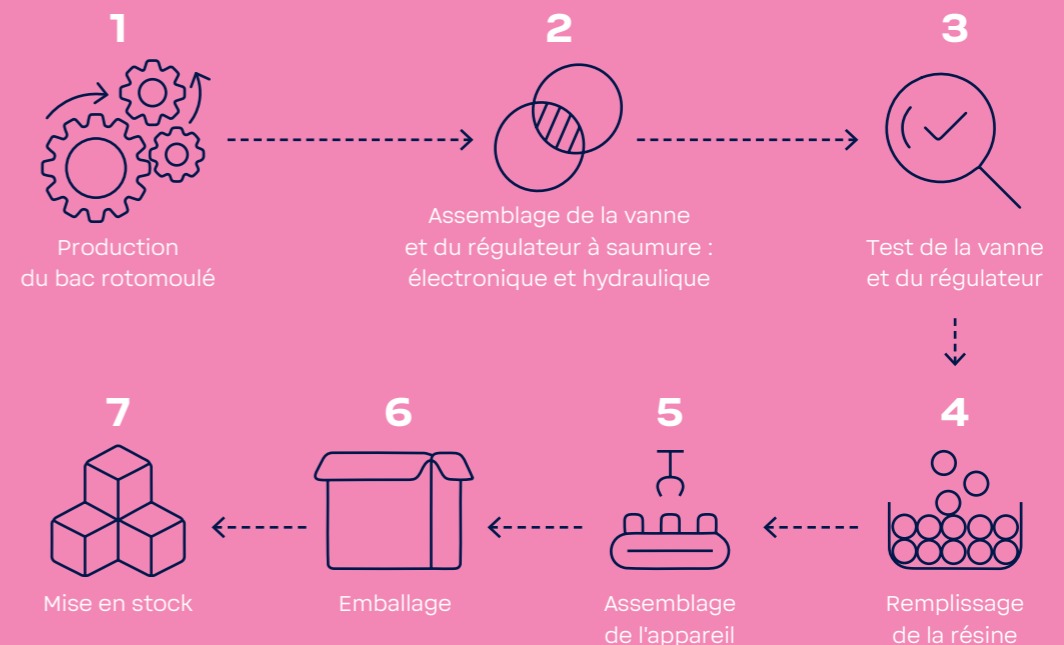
1
Production du bac rotomoulé

2
Assemblage de la vanne et du régulateur à saumure : électronique et hydraulique

3
Test de la vanne et du régulateur

4
Remplissage de la résine

5
Assemblage de l'appareil

6
Emballage

7
Mise en stock